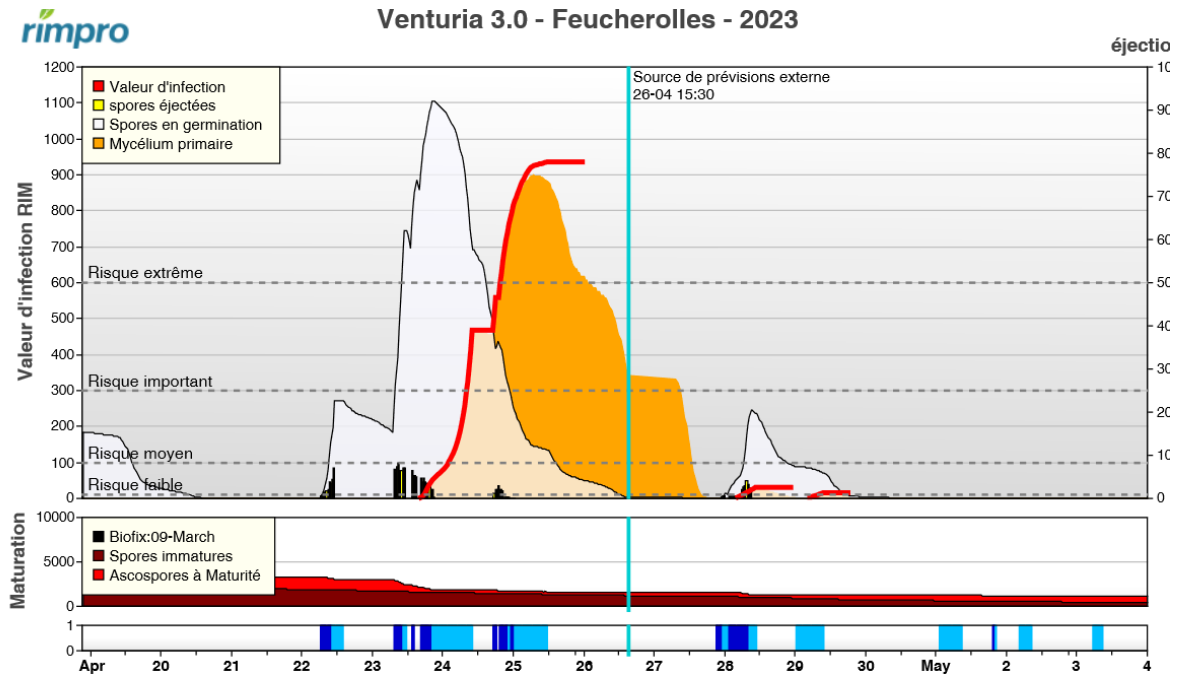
rimpro

Venturia 3.0 - Feucherolles - 2023

éjectio

Valeur d'infection
spores éjectées
Spores en germination
Mycélium primaire

Source de prévisions externe
26-04 15:30

Valeur d'infection RIM

1200
1100
1000
900
800
700
600
500
400
300
200
100
0

Risque extrême
Risque important
Risque moyen
Risque faible

100
90
80
70
60
50
40
30
20
10
0

Maturation

10000
5000
0

Biofix:09-March
Spores immatures
Ascospores à Maturité

1
0

Apr 20 21 22 23 24 25 26 27 28 29 30 May 2 3 4